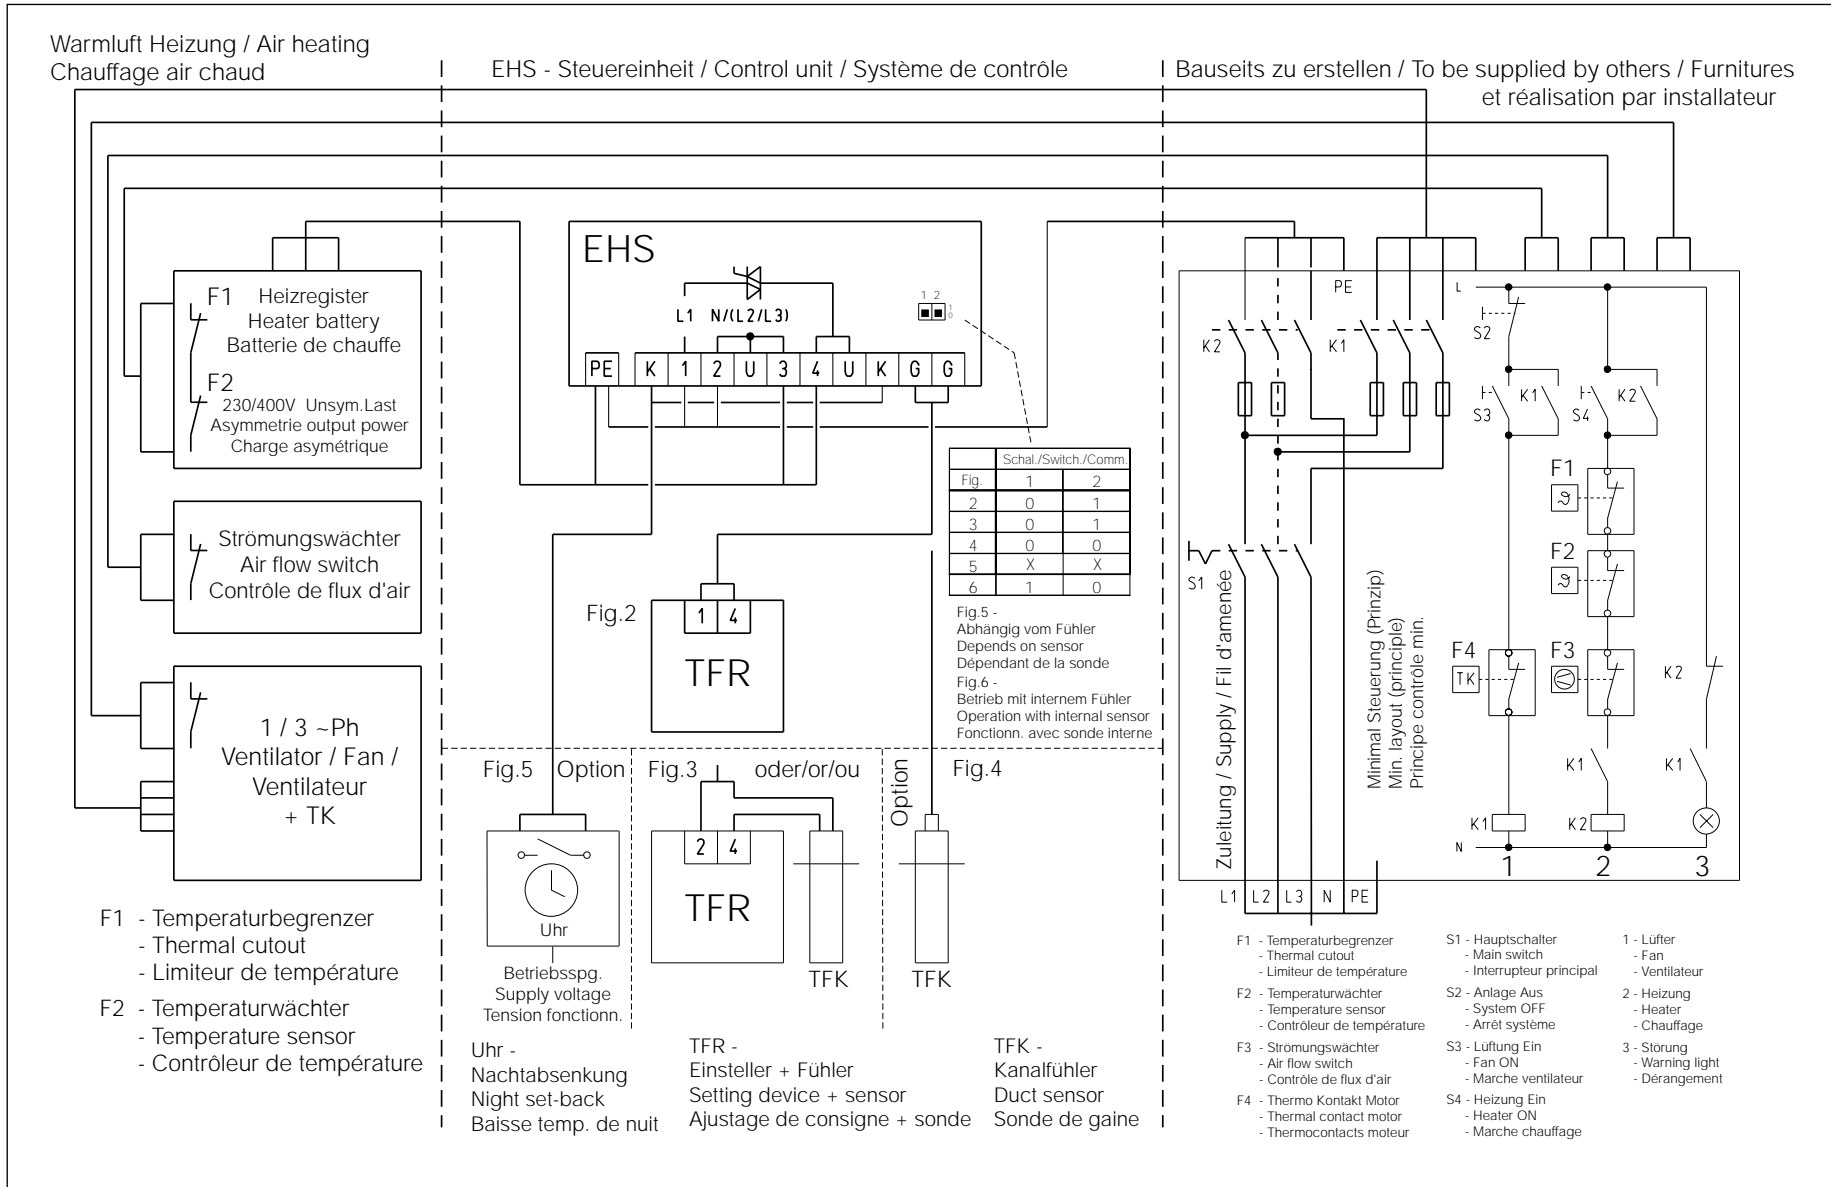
Warmluft Heizung / Air heating
Chauffage air chaud

EHS - Steuereinheit / Control unit / Système de contrôle

Bauseits zu erstellen / To be supplied by others / Furnitures et réalisation par installateur

F1 Heizregister
Heater battery
Batterie de chauffe
F2 230/400V Unsym.Last
Asymmetrie output power
Charge asymétrique

Strömungswächter
Air flow switch
Contrôle de flux d'air

1 / 3 ~Ph
Ventilator / Fan /
Ventilateur
+ TK

EHS
L1 N/(L2/L3)
1 2
PE K 1 2 U 3 4 U K G G

| | Schal./Switch./Comm. | |
|---|---|---|
| Fig. | 1 | 2 |
| 2 | 0 | 1 |
| 3 | 0 | 1 |
| 4 | 0 | 0 |
| 5 | X | X |
| 6 | 1 | 0 |

Fig.5 -
Abhängig vom Fühler
Depends on sensor
Dépendant de la sonde
Fig.6 -
Betrieb mit internem Fühler
Operation with internal sensor
Fonctionn. avec sonde interne

Fig.2
1 4
TFR

Fig.5 Option
Uhr
Betriebsspg.
Supply voltage
Tension fonctionn.

Fig.3 oder/or/ou
2 4
TFR
TFK

Option
Fig.4
TFK

PE
K2 K1
S1
Zuleitung / Supply / Fil d'amenée
L1 L2 L3 N PE
Minimal Steuerung (Prinzip)
Min. layout (principle)
Principe contrôle min.
L
S2
S3 K1 S4 K2
F1
F2
F4 TK F3
K2
K1 K1
K1 K2
N
1 2 3

F1 - Temperaturbegrenzer
- Thermal cutout
- Limiteur de température
F2 - Temperaturwächter
- Temperature sensor
- Contrôleur de température

Uhr -
Nachtabsenkung
Night set-back
Baisse temp. de nuit

TFR -
Einsteller + Fühler
Setting device + sensor
Ajustage de consigne + sonde

TFK -
Kanalfühler
Duct sensor
Sonde de gaine

F1 - Temperaturbegrenzer
- Thermal cutout
- Limiteur de température
F2 - Temperaturwächter
- Temperature sensor
- Contrôleur de température
F3 - Strömungswächter
- Air flow switch
- Contrôle de flux d'air
F4 - Thermo Kontakt Motor
- Thermal contact motor
- Thermocontacts moteur

S1 - Hauptschalter
- Main switch
- Interrupteur principal
S2 - Anlage Aus
- System OFF
- Arrêt système
S3 - Lüftung Ein
- Fan ON
- Marche ventilateur
S4 - Heizung Ein
- Heater ON
- Marche chauffage

1 - Lüfter
- Fan
- Ventilateur
2 - Heizung
- Heater
- Chauffage
3 - Störung
- Warning light
- Dérangement